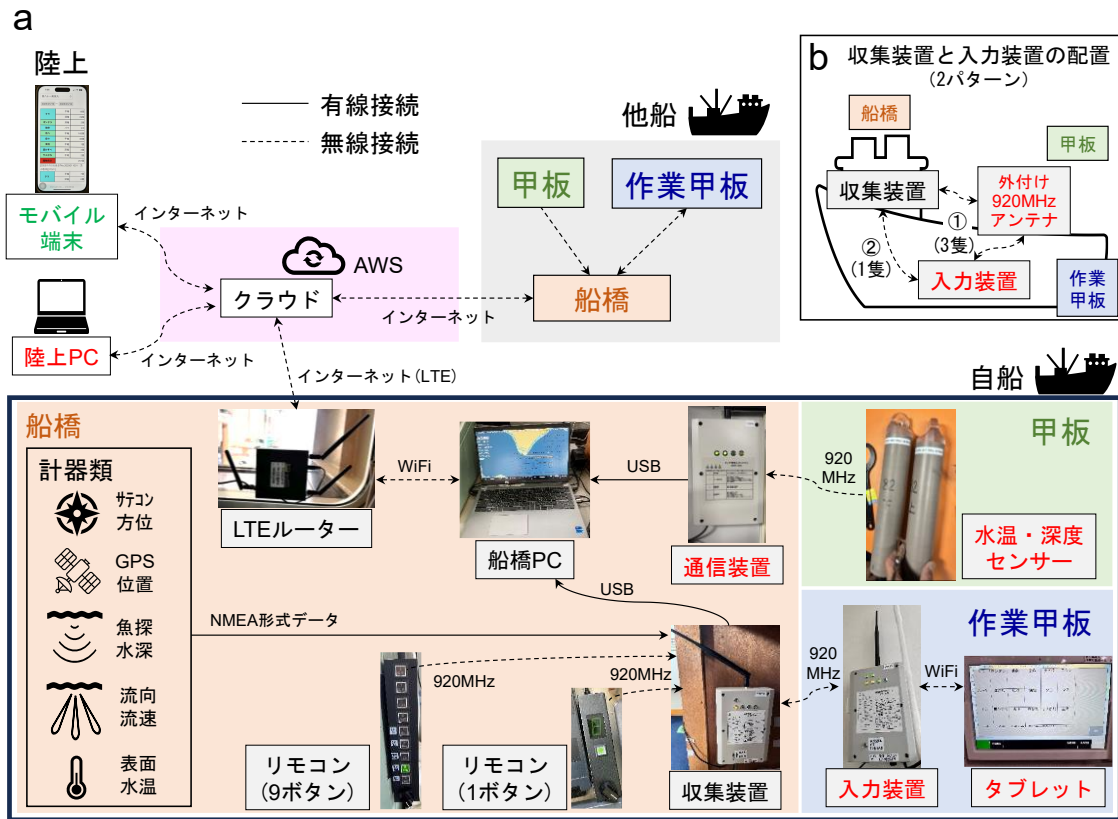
a

陸上

モバイル端末

陸上PC

有線接続
無線接続

インターネット

AWS

クラウド

インターネット

インターネット

他船

甲板

作業甲板

船橋

インターネット

b 収集装置と入力装置の配置
(2パターン)

船橋

甲板

収集装置

外付け
920MHz
アンテナ

①
(3隻)

②
(1隻)

入力装置

作業甲板

インターネット(LTE)

自船

船橋

計器類

ｻﾃｺﾝ
方位

GPS
位置

魚探
水深

流向
流速

表面
水温

LTEルーター

WiFi

船橋PC

USB

通信装置

920
MHz

甲板

水温・深度
センサー

USB

NMEA形式データ

920MHz

920MHz

リモコン
(9ボタン)

リモコン
(1ボタン)

収集装置

920
MHz

作業甲板

WiFi

入力装置

タブレット